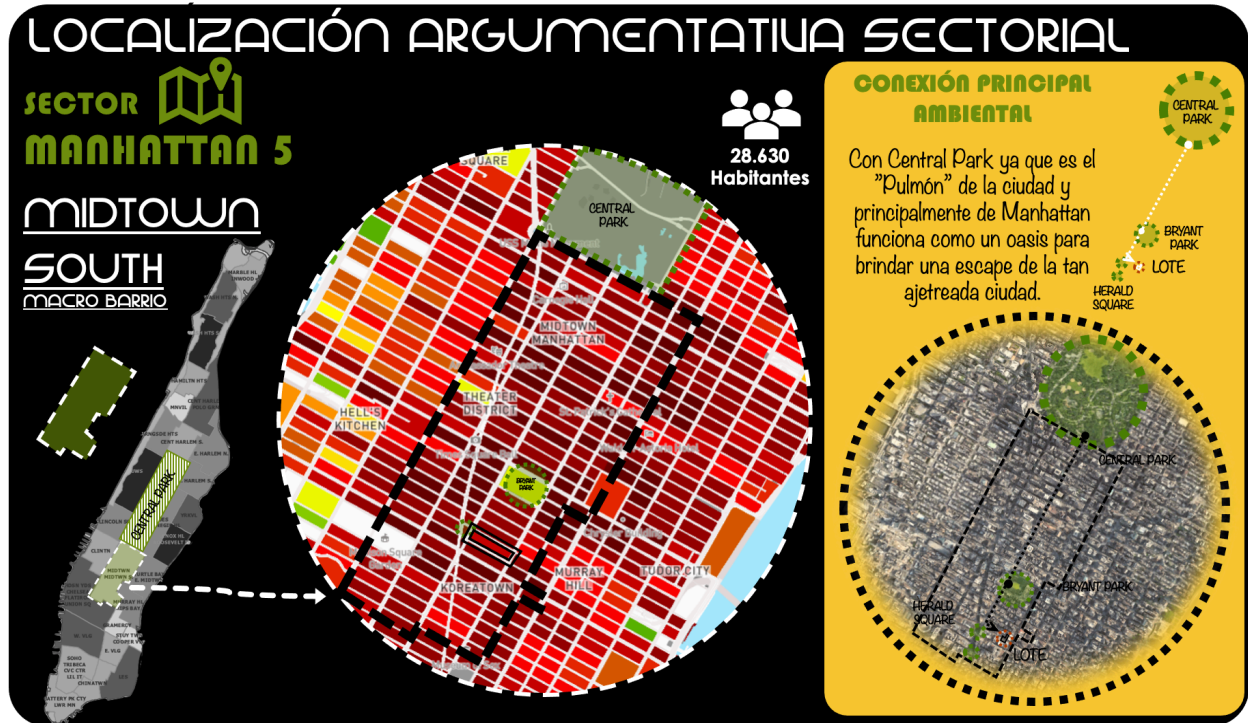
LOCALIZACIÓN ARGUMENTATIVA SECTORIAL

SECTOR
MANHATTAN 5

MIDTOWN
SOUTH
MACRO BARRIO

CENTRAL PARK
MIDTOWN

28.630
Habitantes

SQUARE
CENTRAL PARK
MIDTOWN MANHATTAN
THEATER DISTRICT
HELL'S KITCHEN
BRYANT PARK
KOREATOWN
MURRAY HILL
TUDOR CITY

CONEXIÓN PRINCIPAL AMBIENTAL

Con Central Park ya que es el "Pulmón" de la ciudad y principalmente de Manhattan funciona como un oasis para brindar una escape de la tan ajetreada ciudad.

CENTRAL PARK
BRYANT PARK
LOTE
HERALD SQUARE

CENTRAL PARK
BRYANT PARK
HERALD SQUARE
LOTE